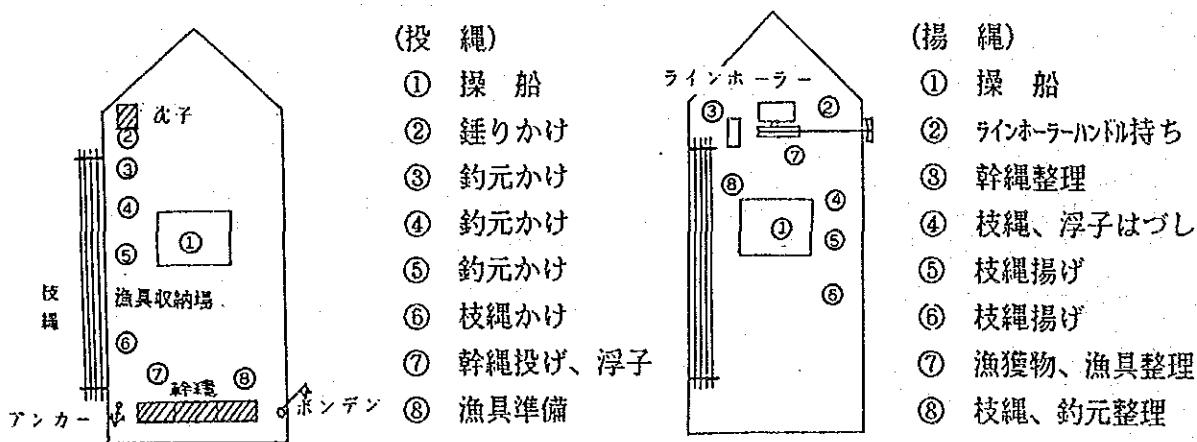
沈子
②
③
④
①
⑤
枝縄
漁具収納場
⑥
⑦
幹縄
⑧
アンカー
ボンデン

(投　縄)
① 操　船
② 錘りかけ
③ 釣元かけ
④ 釣元かけ
⑤ 釣元かけ
⑥ 枝縄かけ
⑦ 幹縄投げ、浮子
⑧ 漁具準備

ラインホーラー
③
②
⑦
⑧
④
①
⑤
⑥

(揚　縄)
① 操　船
② ラインホーラーハンドル持ち
③ 幹縄整理
④ 枝縄、浮子はづし
⑤ 枝縄揚げ
⑥ 枝縄揚げ
⑦ 漁獲物、漁具整理
⑧ 枝縄、釣元整理